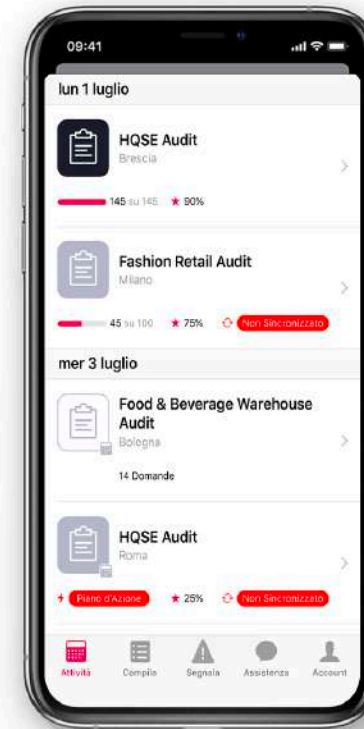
09:41

lun 1 luglio

HQSE Audit
Brescia

145 su 145 ★ 90%

Fashion Retail Audit
Milano

45 su 100 ★ 75% Non Sincronizzato

mer 3 luglio

Food & Beverage Warehouse Audit
Bologna

14 Domande

HQSE Audit
Roma

Piano d'Azione ★ 25% Non Sincronizzato

Attività Compila Segnala Assistenza Account